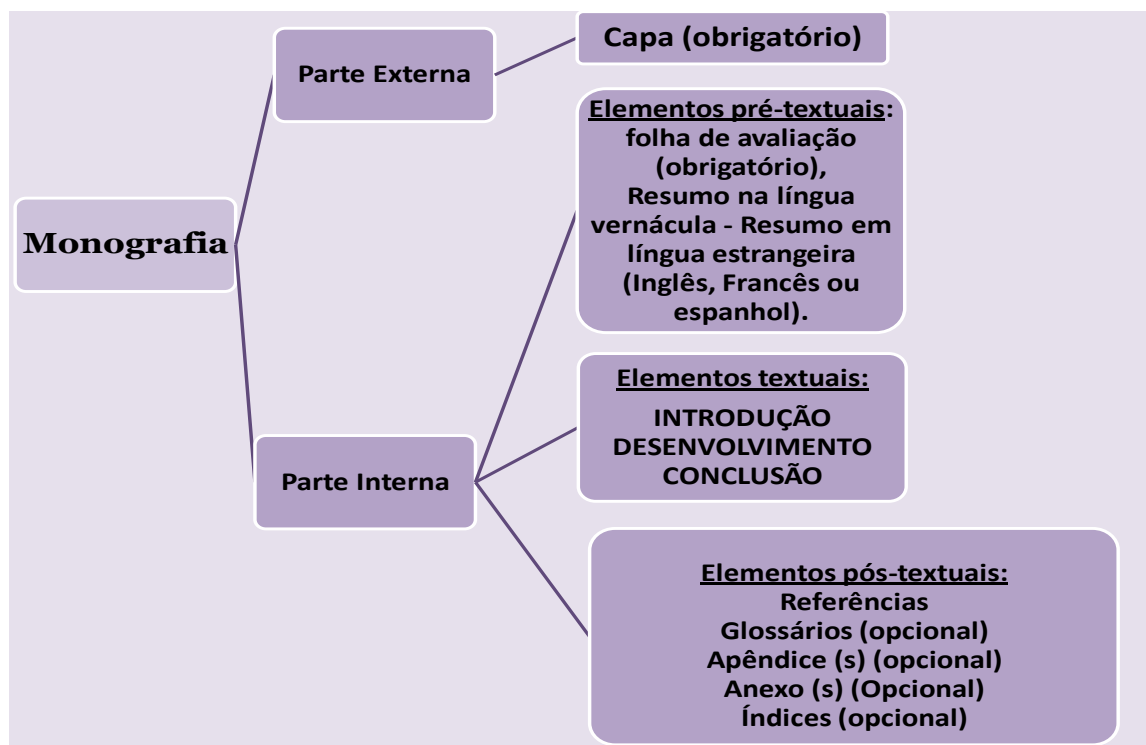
Monografia

Parte Externa

Capa (obrigatório)

Parte Interna

Elementos pré-textuais: folha de avaliação (obrigatório), Resumo na língua vernácula - Resumo em língua estrangeira (Inglês, Francês ou espanhol).

Elementos textuais:
INTRODUÇÃO
DESENVOLVIMENTO
CONCLUSÃO

Elementos pós-textuais:
Referências
Glossários (opcional)
Apêndice (s) (opcional)
Anexo (s) (Opcional)
Índices (opcional)